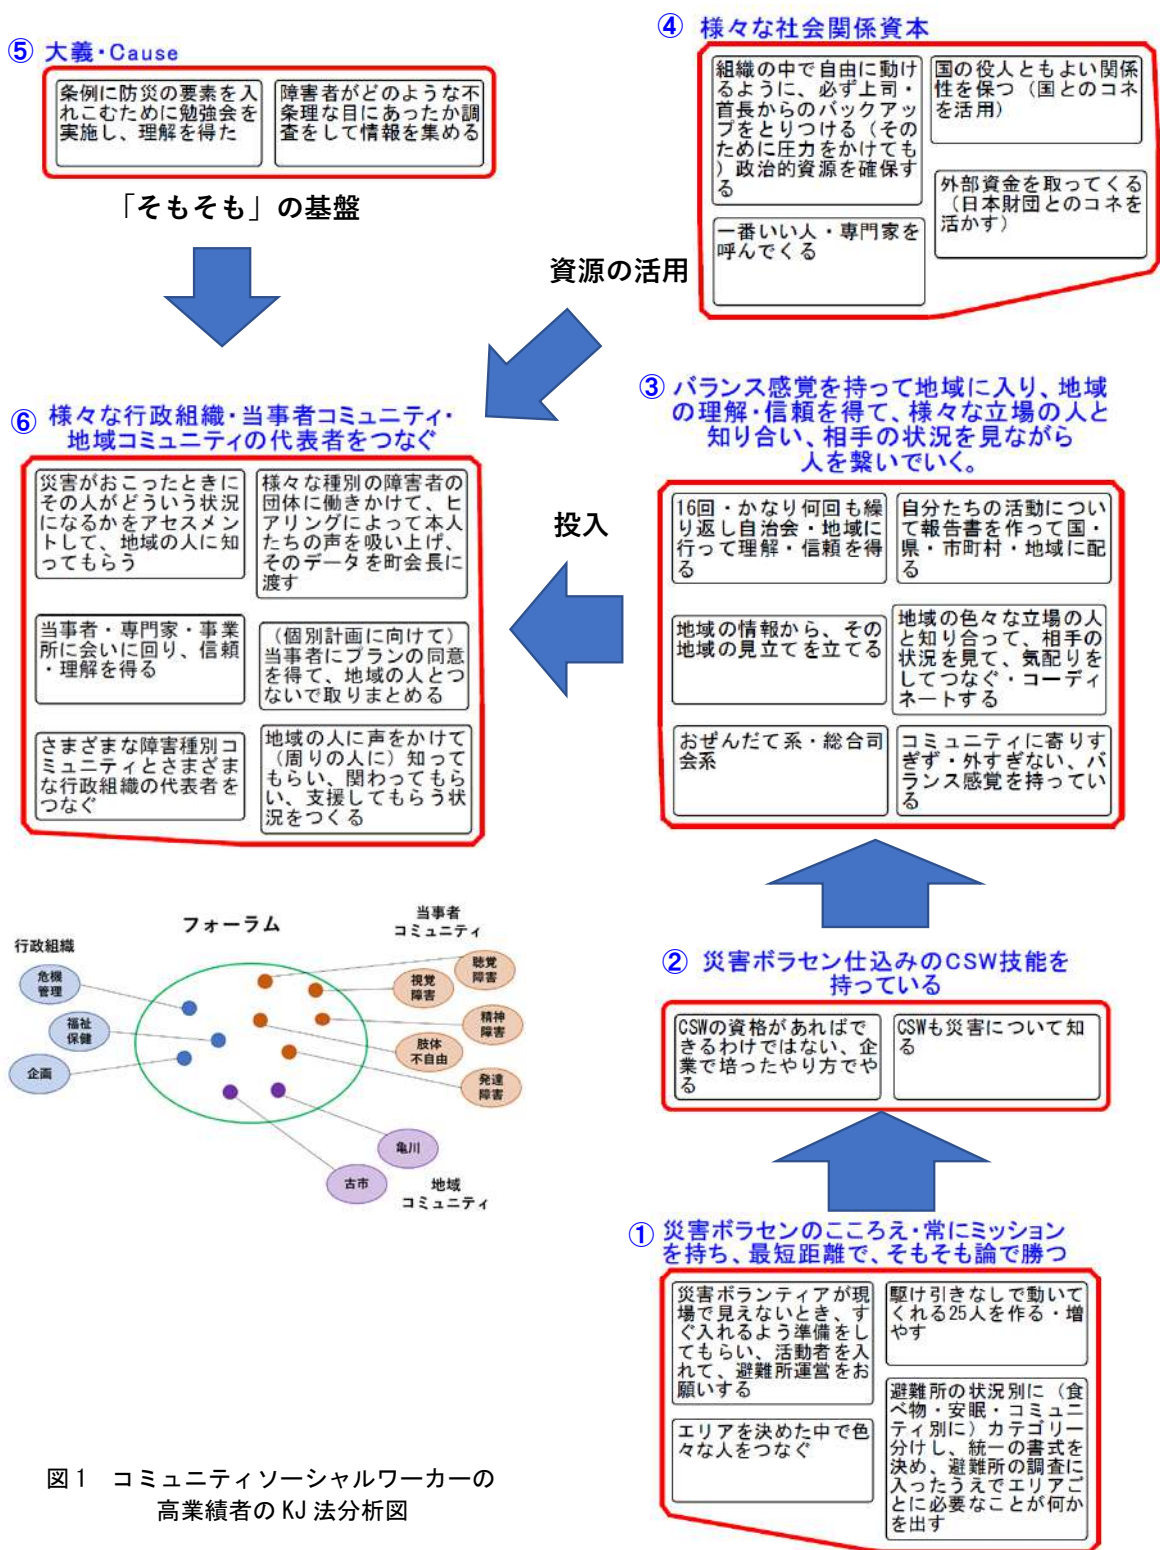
⑤ 大義・Cause

条例に防災の要素を入れこむために勉強会を実施し、理解を得た

障害者がどのような不条理な目にあったか調査をして情報を集める

「そもそも」の基盤

④ 様々な社会関係資本

組織の中で自由に動けるように、必ず上司・首長からのバックアップをとりつける（そのために圧力をかけても）政治的資源を確保する

国の役人ともよい関係性を保つ（国とのコネを活用）

外部資金を取ってくる（日本財団とのコネを活かす）

一番いい人・専門家を呼んでくる

資源の活用

⑥ 様々な行政組織・当事者コミュニティ・地域コミュニティの代表者をつなぐ

災害がおこったときにその人がどういう状況になるかをアセスメントして、地域の人に知ってもらう

様々な種別の障害者の団体に働きかけて、ヒアリングによって本人たちの声を吸い上げ、そのデータを町会長に渡す

当事者・専門家・事業所に会いに回り、信頼・理解を得る

（個別計画に向けて）当事者にプランの同意を得て、地域の人とつないで取りまとめる

さまざまな障害種別コミュニティとさまざまな行政組織の代表者をつなぐ

地域の人に声をかけて（周りの人に）知ってもらい、関わってもらい、支援してもらう状況をつくる

③ バランス感覚を持って地域に入り、地域の理解・信頼を得て、様々な立場の人と知り合い、相手の状況を見ながら人を繋いでいく。

投入

16回・かなり何回も繰り返し自治会・地域に行って理解・信頼を得る

自分たちの活動について報告書を作って国・県・市町村・地域に配る

地域の情報から、その地域の見立てを立てる

地域の色々な立場の人と知り合って、相手の状況を見て、気配りをしてつなぐ・コーディネートする

おぜんだて系・総合司会系

コミュニティに寄りすぎず・外すぎない、バランス感覚を持っている

フォーラム

行政組織

危機管理

福祉保健

企画

当事者コミュニティ

聴覚障害

視覚障害

精神障害

肢体不自由

発達障害

亀川

古市

地域コミュニティ

② 災害ボラセン仕込みのCSW技能を持っている

CSWの資格があればできるわけではない、企業で培ったやり方でやる

CSWも災害について知る

① 災害ボラセンのこころえ・常にミッションを持ち、最短距離で、そもそも論で勝つ

災害ボランティアが現場で見えないとき、すぐ入れるよう準備をしてもらい、活動者を入れて、避難所運営をお願いする

駆け引きなしで動いてくれる25人を作る・増やす

避難所の状況別に（食べ物・安眠・コミュニティ別に）カテゴリー分けし、統一の書式を決め、避難所の調査に入ったうえでエリアごとに必要なことが何かを出す

エリアを決めた中で色々な人をつなぐ

図1　コミュニティソーシャルワーカーの高業績者のKJ法分析図